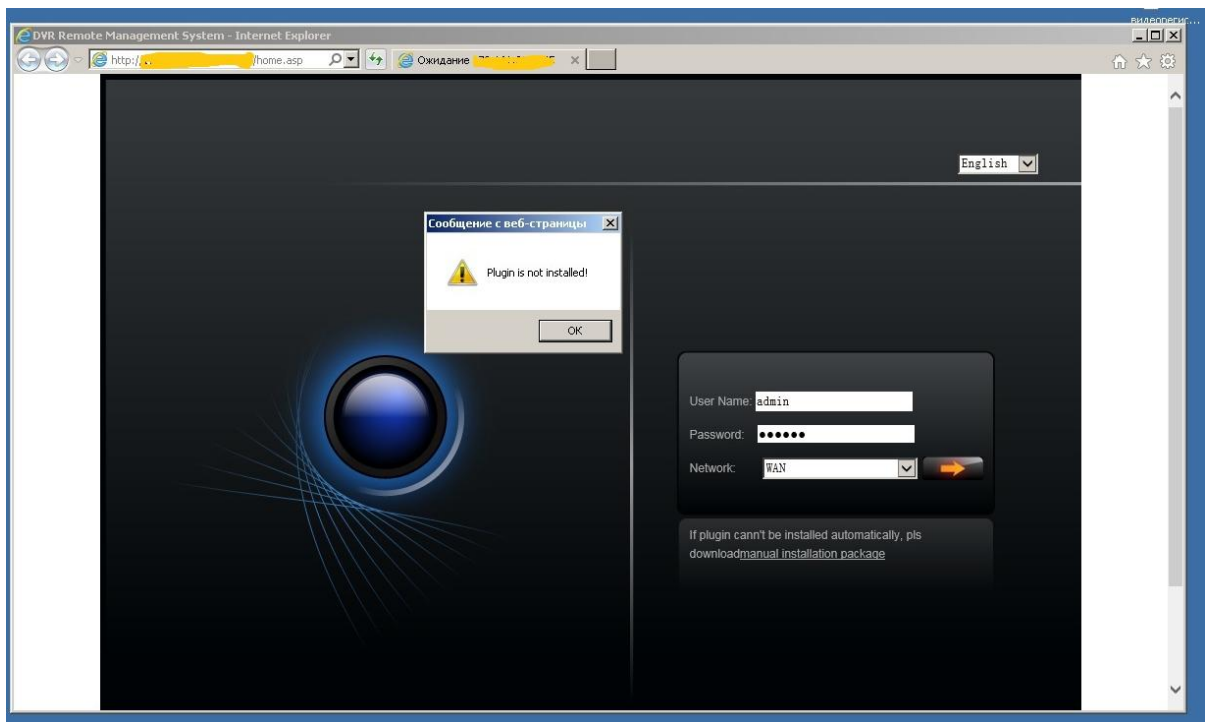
видеорегис...

DVR Remote Management System - Internet Explorer

http://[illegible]/home.asp

Ожидание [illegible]

English

Сообщение с веб-страницы

Plugin is not installed!

OK

User Name: admin

Password: ••••••

Network: WAN

If plugin cann't be installed automatically, pls downloadmanual installation package